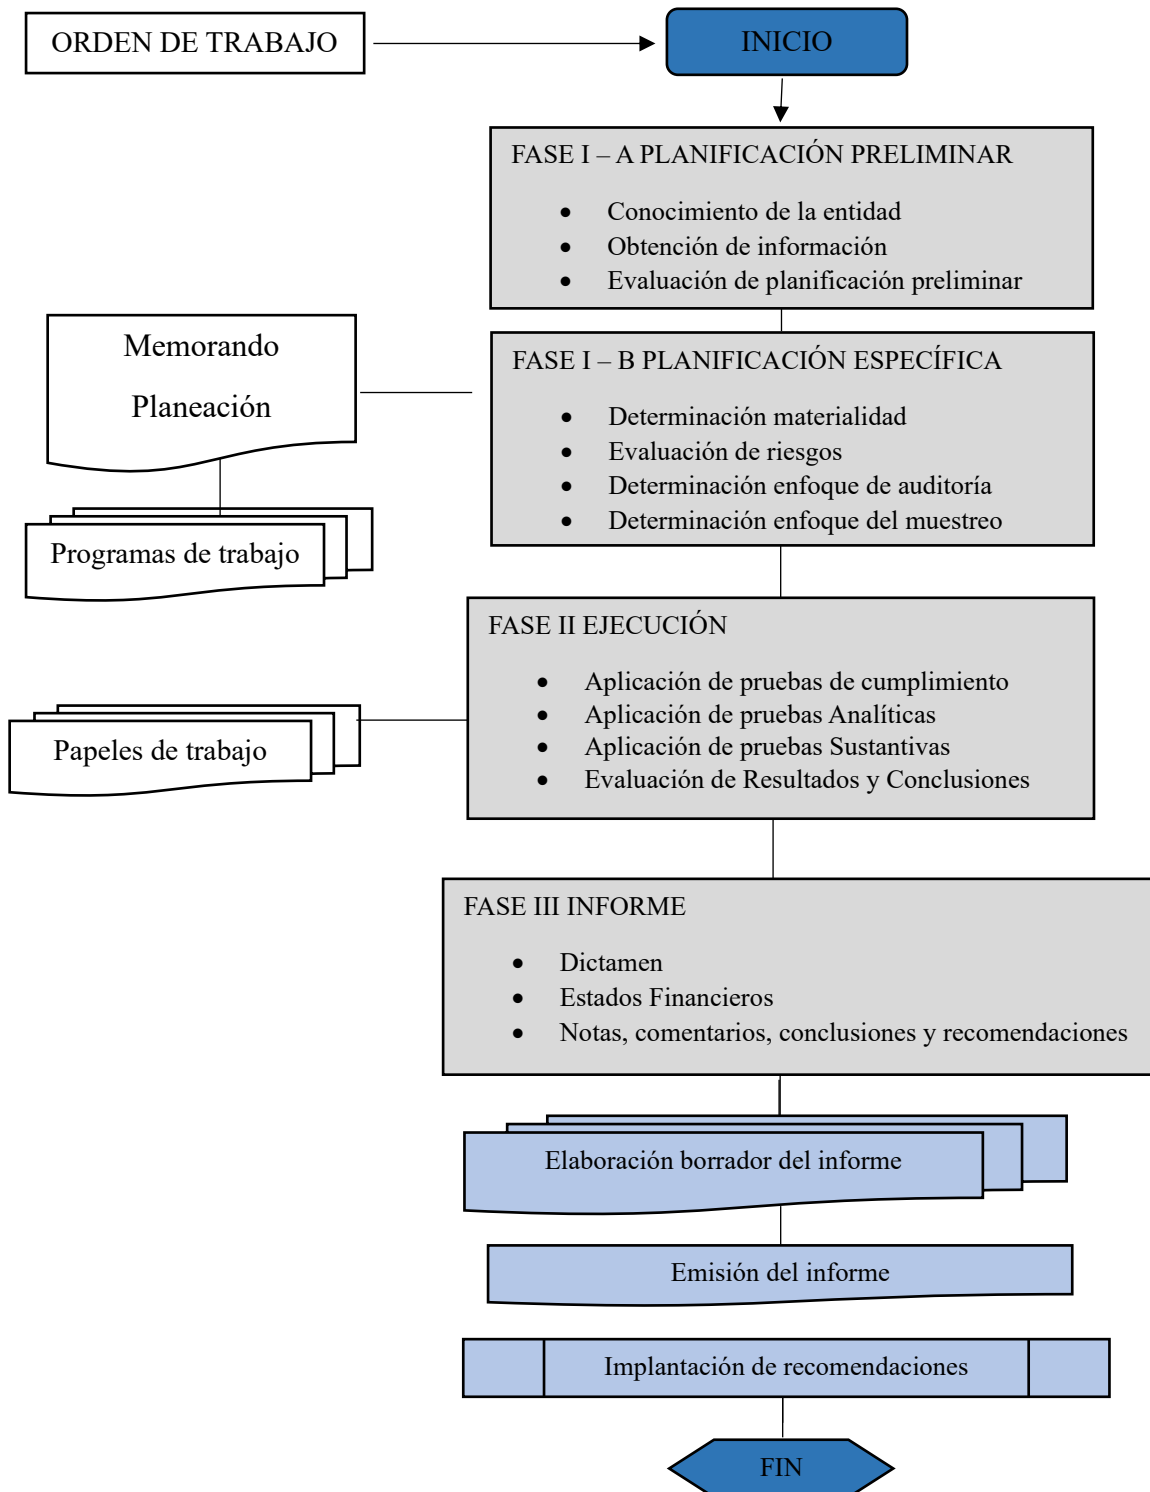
ORDEN DE TRABAJO

INICIO

FASE I – A PLANIFICACIÓN PRELIMINAR

- Conocimiento de la entidad
- Obtención de información
- Evaluación de planificación preliminar

Memorando

Planeación

FASE I – B PLANIFICACIÓN ESPECÍFICA

- Determinación materialidad
- Evaluación de riesgos
- Determinación enfoque de auditoría
- Determinación enfoque del muestreo

Programas de trabajo

FASE II EJECUCIÓN

- Aplicación de pruebas de cumplimiento
- Aplicación de pruebas Analíticas
- Aplicación de pruebas Sustantivas
- Evaluación de Resultados y Conclusiones

Papeles de trabajo

FASE III INFORME

- Dictamen
- Estados Financieros
- Notas, comentarios, conclusiones y recomendaciones

Elaboración borrador del informe

Emisión del informe

Implantación de recomendaciones

FIN